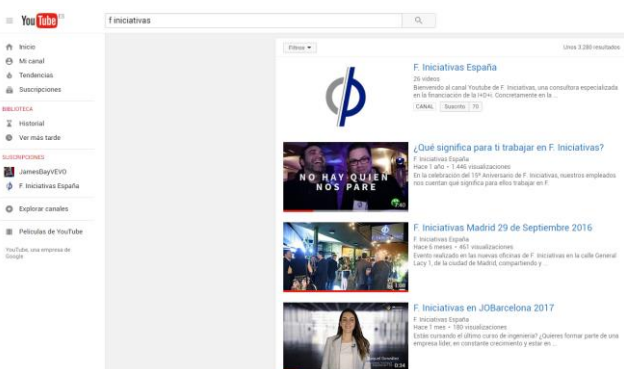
YouTube ES

f iniciativas

Inicio
Mi canal
Tendencias
Suscripciones

BIBLIOTECA
Historial
Ver más tarde

SUSCRIPCIONES
JamesBayVEVO
F. Iniciativas España

Explorar canales

Películas de YouTube

YouTube, una empresa de Google

Filtros ▾

Unos 3.280 resultados

F. Iniciativas España
26 vídeos
Bienvenido al canal Youtube de F. Iniciativas, una consultora especializada en la financiación de la I+D+i. Concretamente en la ...
CANAL Suscrito 70

NO HAY QUIEN NOS PARE

¿Qué significa para ti trabajar en F. Iniciativas?
F. Iniciativas España
Hace 1 año • 1.446 visualizaciones
En la celebración del 15º Aniversario de F. Iniciativas, nuestros empleados nos cuentan qué significa para ellos trabajar en F.

F. Iniciativas Madrid 29 de Septiembre 2016
F. Iniciativas España
Hace 6 meses • 461 visualizaciones
Evento realizado en las nuevas oficinas de F. Iniciativas en la calle General Lacy 1, de la ciudad de Madrid, compartiendo y ...

F. Iniciativas en JOBarcelona 2017
F. Iniciativas España
Hace 1 mes • 180 visualizaciones
Estás cursando el último curso de ingeniería? ¿Quieres formar parte de una empresa líder, en constante crecimiento y estar en ...
0:34